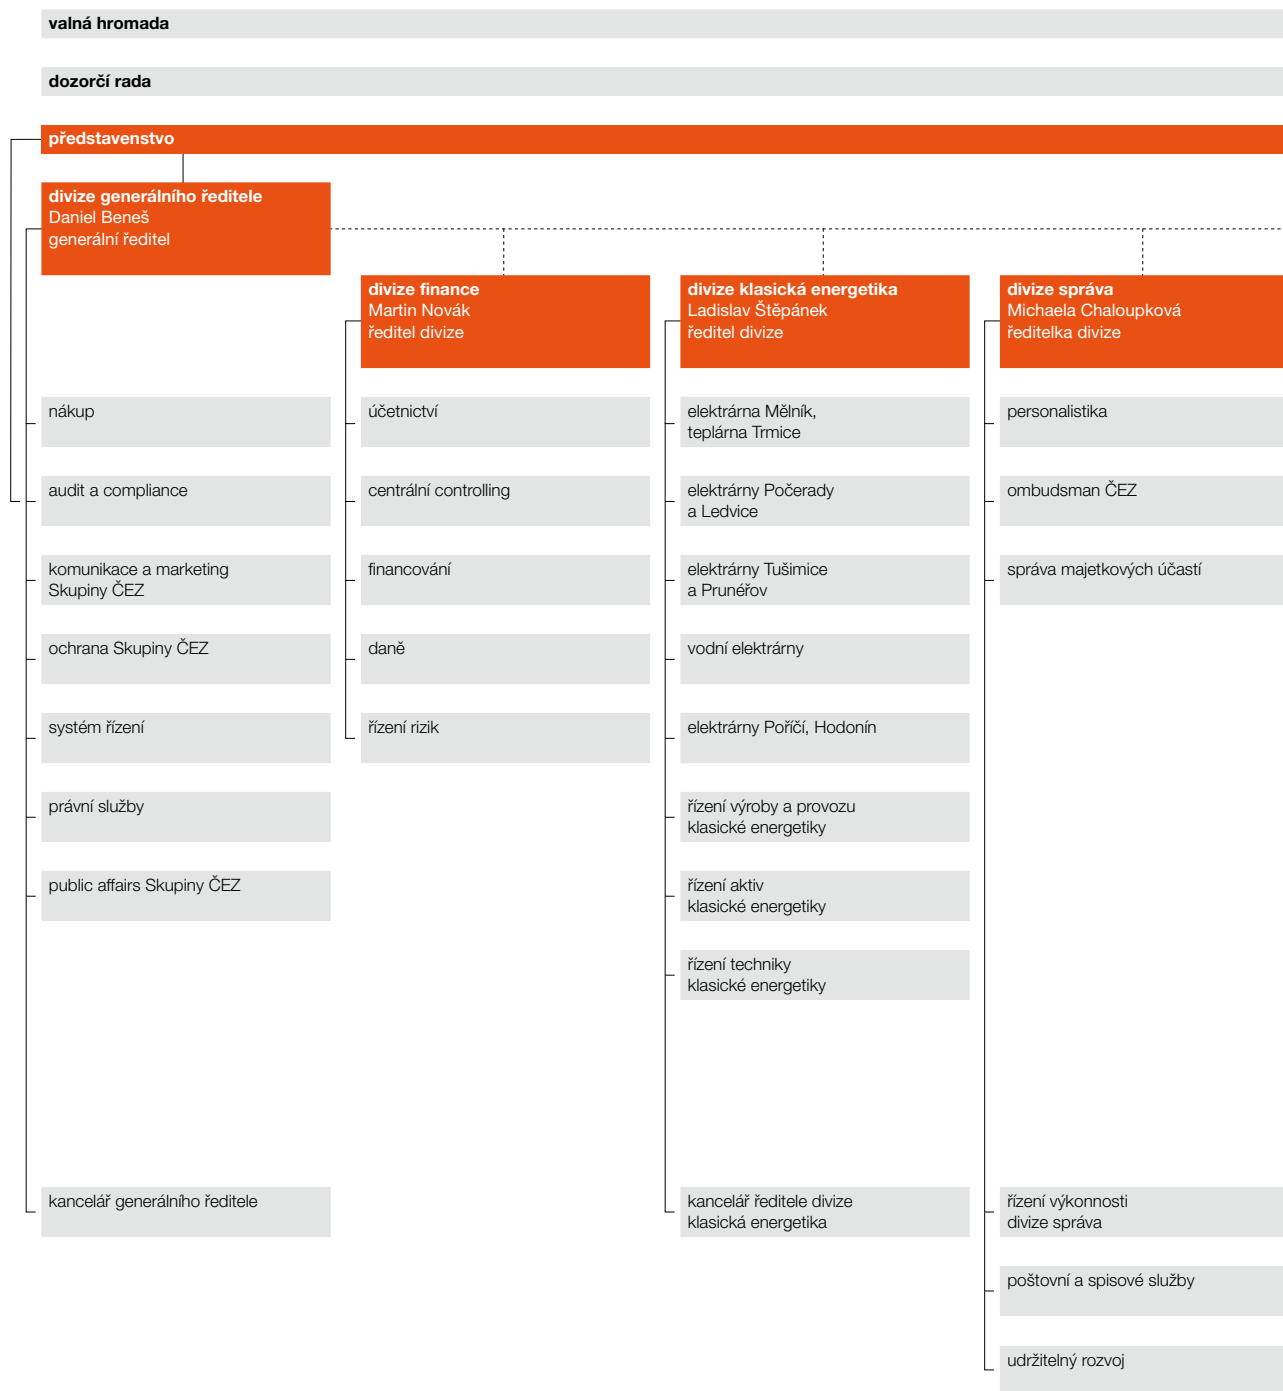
valná hromada

dozorčí rada

představenstvo

divize generálního ředitele
Daniel Beneš
generální ředitel

nákup

audit a compliance

komunikace a marketing Skupiny ČEZ

ochrana Skupiny ČEZ

systém řízení

právní služby

public affairs Skupiny ČEZ

kancelář generálního ředitele

divize finance
Martin Novák
ředitel divize

účetnictví

centrální controlling

financování

daně

řízení rizik

divize klasická energetika
Ladislav Štěpánek
ředitel divize

elektrárna Mělník, teplárna Trmice

elektrárny Počerady a Ledvice

elektrárny Tušimice a Prunéřov

vodní elektrárny

elektrárny Poříčí, Hodonín

řízení výroby a provozu klasické energetiky

řízení aktiv klasické energetiky

řízení techniky klasické energetiky

kancelář ředitele divize klasická energetika

divize správa
Michaela Chaloupková
ředitelka divize

personalistika

ombudsman ČEZ

správa majetkových účastí

řízení výkonnosti divize správa

poštovní a spisové služby

udržitelný rozvoj